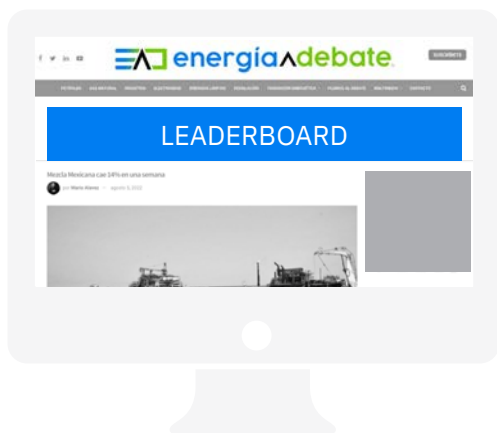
energía debate

SUSCRÍBETE

PETRÓLEO GAS NATURAL RENOVABLES ELECTRICIDAD ENERGÍAS LIMPIAS REGULACIÓN TRANSICIÓN ENERGÉTICA VOCES EN EL DEBATE MULTIMEDIA CONTACTO

LEADERBOARD

Mezcla Mexicana cae 14% en una semana

por Mario Alonso — agosto 6, 2022